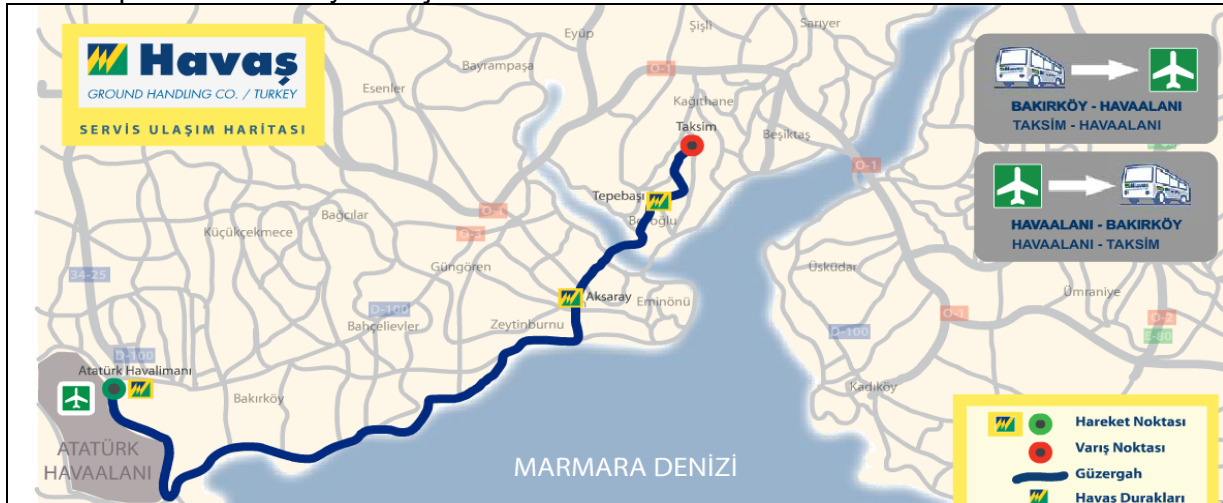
Havaş
GROUND HANDLING CO. / TURKEY
SERVIS ULAŞIM HARITASI

BAKIRKÖY - HAVAALANI
TAKSIM - HAVAALANI

HAVAALANI - BAKIRKÖY
HAVAALANI - TAKSIM

Eyüp
Şişli
Sarıyer
Bayrampaşa
O-1
Esenler
Kağıthane
Taksim
Beşiktaş
O-1
Tepebaşı
Beyoğlu
Bağcılar
O-1
Küçükçekmece
O-2
Güngören
Üsküdar
34-25
Aksaray
Eminönü
Ümraniye
D-100
Bahçelievler
Zeytinburnu
O-1
O-2
E-80
D-100
D-100
Atatürk Havalimanı
Kadıköy
Bakırköy
ATATÜRK HAVAALANI
MARMARA DENIZI

Hareket Noktası
Varış Noktası
Güzergah
Havaş Durakları